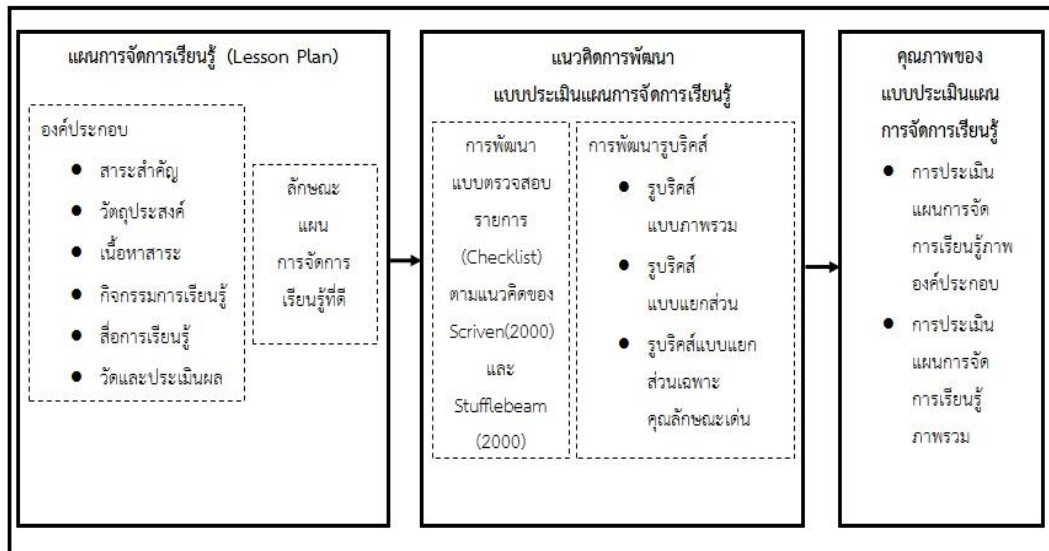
แผนการจัดการเรียนรู้ (Lesson Plan)

องค์ประกอบ
● สาระสำคัญ
● วัตถุประสงค์
● เนื้อหาสาระ
● กิจกรรมการเรียนรู้
● สื่อการเรียนรู้
● วัดและประเมินผล

ลักษณะแผนการจัดการเรียนรู้ที่ดี

แนวคิดการพัฒนาแบบประเมินแผนการจัดการเรียนรู้

การพัฒนาแบบตรวจสอบรายการ (Checklist) ตามแนวคิดของ Scriven(2000) และ Stufflebeam (2000)

การพัฒนารูบริคส์
● รูบริคส์แบบภาพรวม
● รูบริคส์แบบแยกส่วน
● รูบริคส์แบบแยกส่วนเฉพาะคุณลักษณะเด่น

คุณภาพของแบบประเมินแผนการจัดการเรียนรู้
● การประเมินแผนการจัดการเรียนรู้ภาพองค์ประกอบ
● การประเมินแผนการจัดการเรียนรู้ภาพรวม